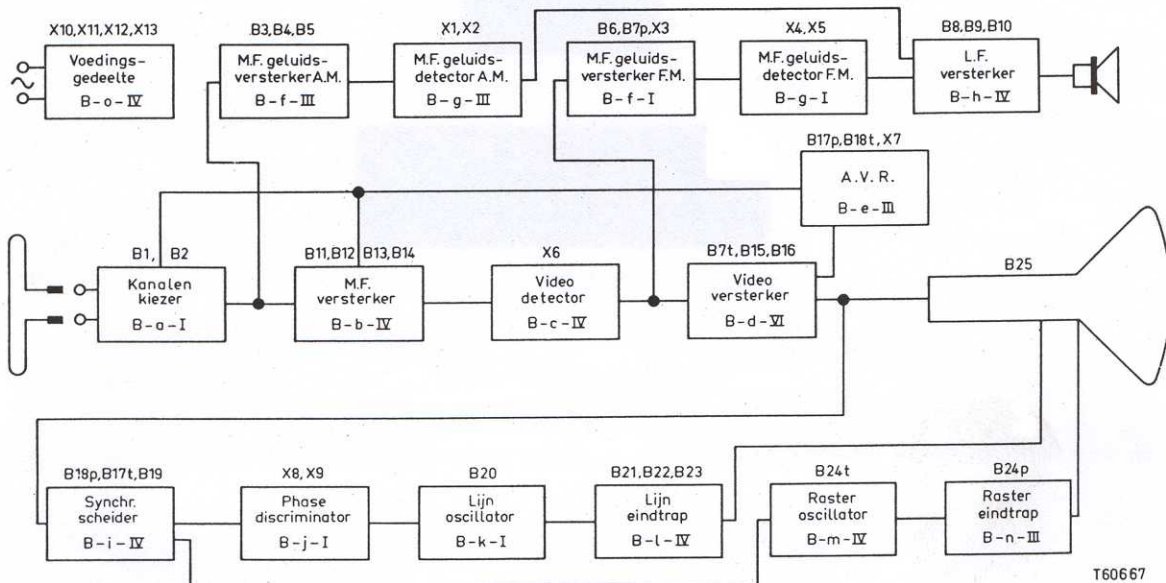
X10, X11, X12, X13
Voedings-gedeelte
B – o – IV

B3, B4, B5
M.F. geluids-versterker A.M.
B – f – III

X1, X2
M.F. geluids-detector A.M.
B – g – III

B6, B7p, X3
M.F. geluids-versterker F.M.
B – f – I

X4, X5
M.F. geluids-detector F.M.
B – g – I

B8, B9, B10
L.F. versterker
B – h – IV

B17p, B18t, X7
A.V.R.
B – e – III

B1, B2
Kanalen kiezer
B – a – I

B11, B12 B13, B14
M.F. versterker
B – b – IV

X6
Video detector
B – c – IV

B7t, B15, B16
Video versterker
B – d – VI

B25

B19p, B17t, B19
Synchr. scheider
B – i – IV

X8, X9
Phase discriminator
B – j – I

B20
Lijn oscillator
B – k – I

B21, B22, B23
Lijn eindtrap
B – l – IV

B24t
Raster oscillator
B – m – IV

B24p
Raster eindtrap
B – n – III

T60667